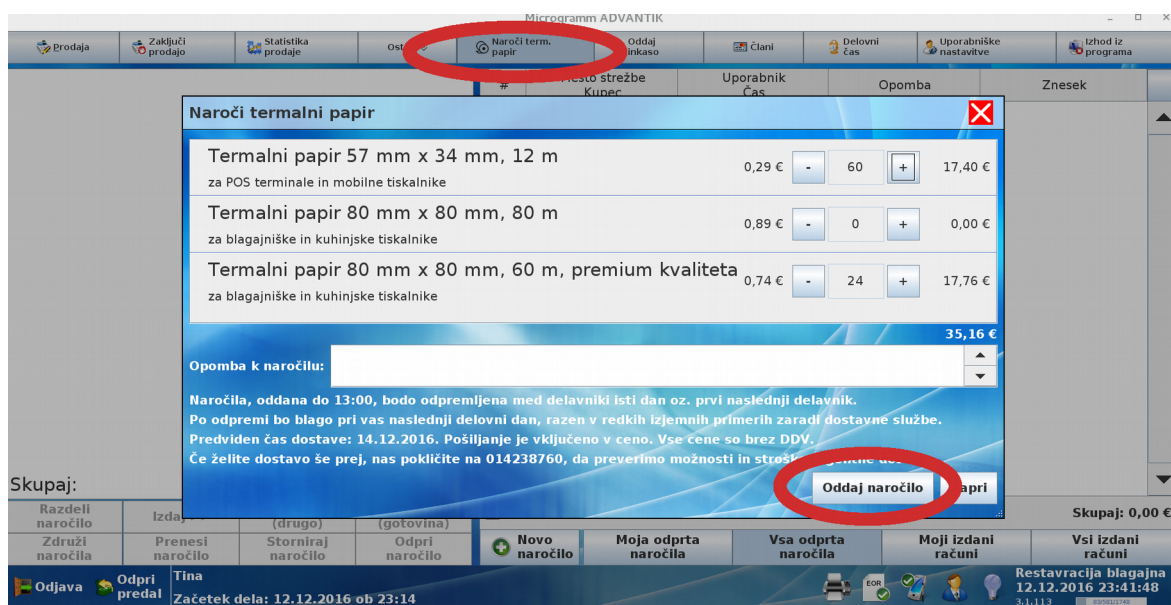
Microgramm ADVANTIK

Prodaja | Zaključi prodajo | Statistika prodaje | Ost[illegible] | Naroči term. papir | Oddaj inkaso | Člani | Delovni čas | Uporabniške nastavitve | Izhod iz programa

# | Mesto strežbe Kupec | Uporabnik Čas | Opomba | Znesek

Naroči termalni papir

| | | | | |
|---|---|---|---|---|
| Termalni papir 57 mm x 34 mm, 12 m<br>za POS terminale in mobilne tiskalnike | 0,29 € | - 60 + | 17,40 € |
| Termalni papir 80 mm x 80 mm, 80 m<br>za blagajniške in kuhinjske tiskalnike | 0,89 € | - 0 + | 0,00 € |
| Termalni papir 80 mm x 80 mm, 60 m, premium kvaliteta<br>za blagajniške in kuhinjske tiskalnike | 0,74 € | - 24 + | 17,76 € |

35,16 €

Opomba k naročilu:

Naročila, oddana do 13:00, bodo odpremljena med delavniki isti dan oz. prvi naslednji delavnik.
Po odpremi bo blago pri vas naslednji delovni dan, razen v redkih izjemnih primerih zaradi dostavne službe.
Predviden čas dostave: 14.12.2016. Pošiljanje je vključeno v ceno. Vse cene so brez DDV.
Če želite dostavo še prej, nas pokličite na 014238760, da preverimo možnosti in stroš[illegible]

Oddaj naročilo | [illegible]apri

Skupaj:

Razdeli naročilo | Izda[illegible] | (drugo) | (gotovina)
Združi naročila | Prenesi naročilo | Storniraj naročilo | Odpri naročilo

Skupaj: 0,00 €

Novo naročilo | Moja odprta naročila | Vsa odprta naročila | Moji izdani računi | Vsi izdani računi

Odjava | Odpri predal | Tina
Začetek dela: 12.12.2016 ob 23:14

Restavracija blagajna
12.12.2016 23:41:48
3.1.113